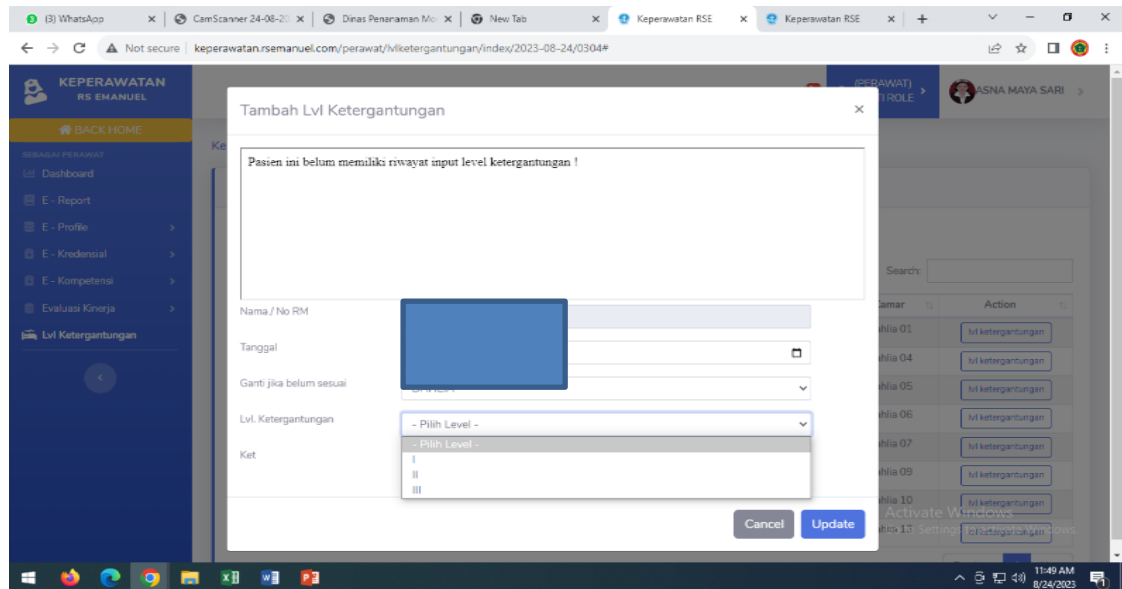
(3) WhatsApp × | CamScanner 24-08-20 × | Dinas Penanaman Mo × | New Tab × | Keperawatan RSE × | Keperawatan RSE × | +

Not secure | keperawatan.rsemanuel.com/perawat/lvlketergantungan/index/2023-08-24/0304#

KEPERAWATAN
RS EMANUEL

BACK HOME

SEBAGAI PERAWAT
Dashboard
E - Report
E - Profile
E - Kredensial
E - Kompetensi
Evaluasi Kinerja
Lvl Ketergantungan

(PERAWAT)
I ROLE

ASNA MAYA SARI

Tambah Lvl Ketergantungan ×

Pasien ini belum memiliki riwayat input level ketergantungan !

Nama / No RM

Tanggal

Ganti jika belum sesuai

Lvl. Ketergantungan
- Pilih Level -
- Pilih Level -
I
II
III

Ket

Cancel Update

Search:

Kamar | Action
hlia 01 | lvl ketergantungan
hlia 04 | lvl ketergantungan
hlia 05 | lvl ketergantungan
hlia 06 | lvl ketergantungan
hlia 07 | lvl ketergantungan
hlia 09 | lvl ketergantungan
hlia 10 | lvl ketergantungan
hlia 11 | lvl ketergantungan

Activate Windows
Go to Settings to activate Windows

11:49 AM
8/24/2023